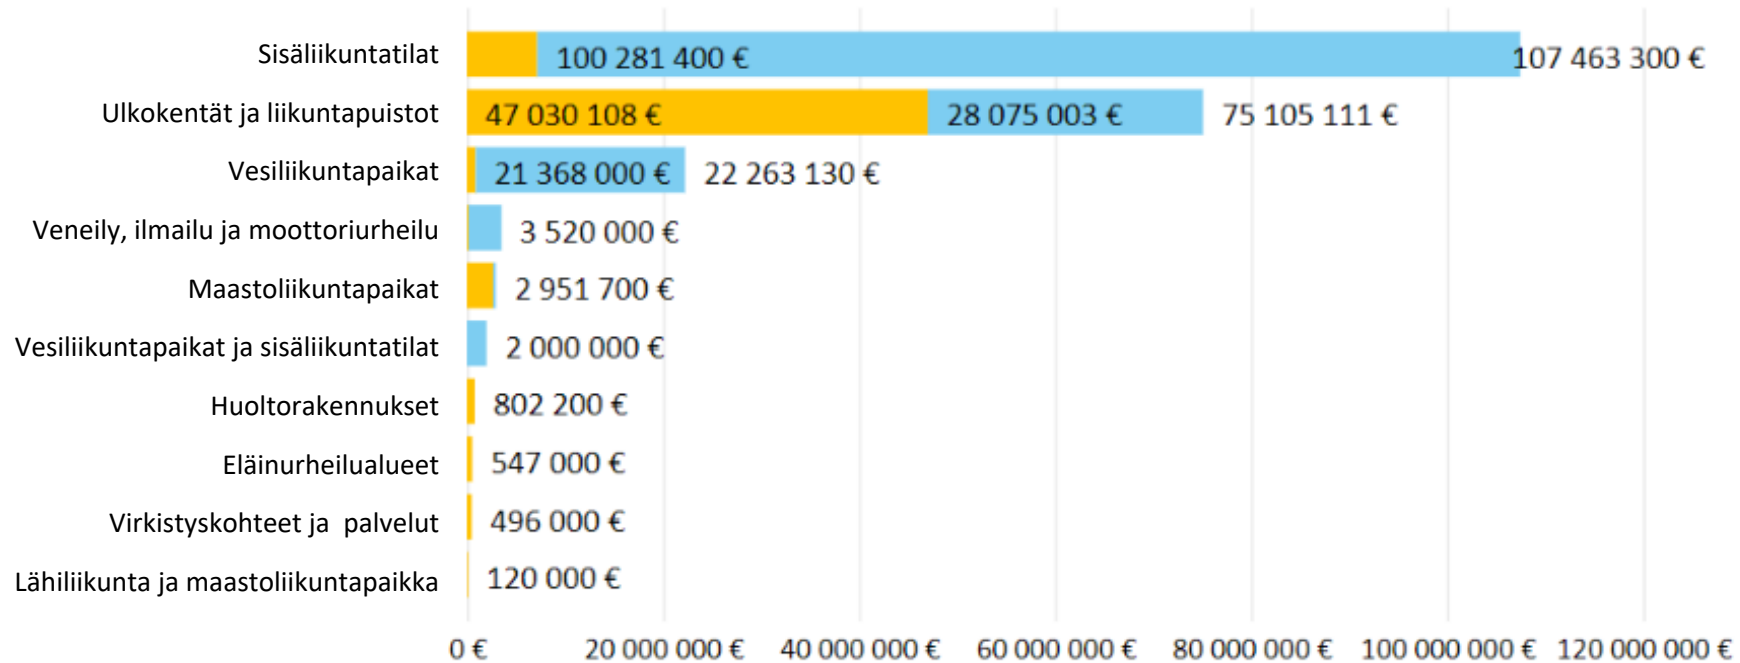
Sisäliikuntatilat 100 281 400 € 107 463 300 €
Ulkokentät ja liikuntapuistot 47 030 108 € 28 075 003 € 75 105 111 €
Vesiliikuntapaikat 21 368 000 € 22 263 130 €
Veneily, ilmailu ja moottoriurheilu 3 520 000 €
Maastoliikuntapaikat 2 951 700 €
Vesiliikuntapaikat ja sisäliikuntatilat 2 000 000 €
Huoltorakennukset 802 200 €
Eläinurheilualueet 547 000 €
Virkistyskohteet ja palvelut 496 000 €
Lähiliikunta ja maastoliikuntapaikka 120 000 €

0 € 20 000 000 € 40 000 000 € 60 000 000 € 80 000 000 € 100 000 000 € 120 000 000 €